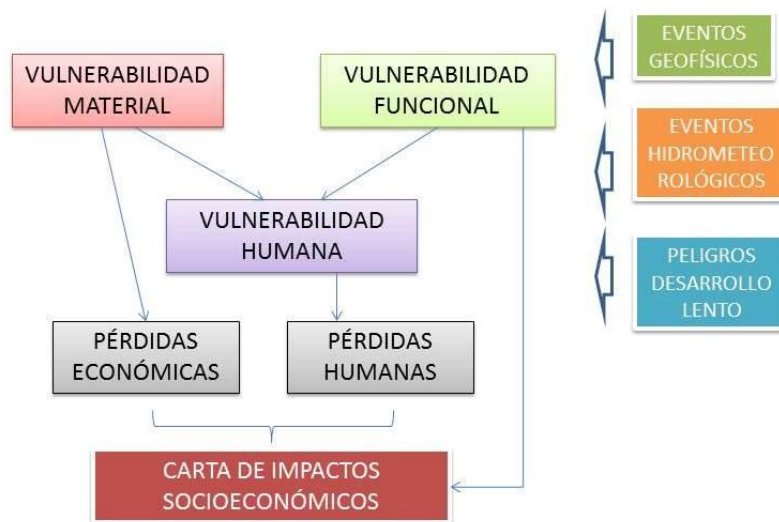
VULNERABILIDAD MATERIAL

VULNERABILIDAD FUNCIONAL

VULNERABILIDAD HUMANA

PÉRDIDAS ECONÓMICAS

PÉRDIDAS HUMANAS

CARTA DE IMPACTOS SOCIOECONÓMICOS

EVENTOS GEOFÍSICOS

EVENTOS HIDROMETEO ROLÓGICOS

PELIGROS DESARROLLO LENTO